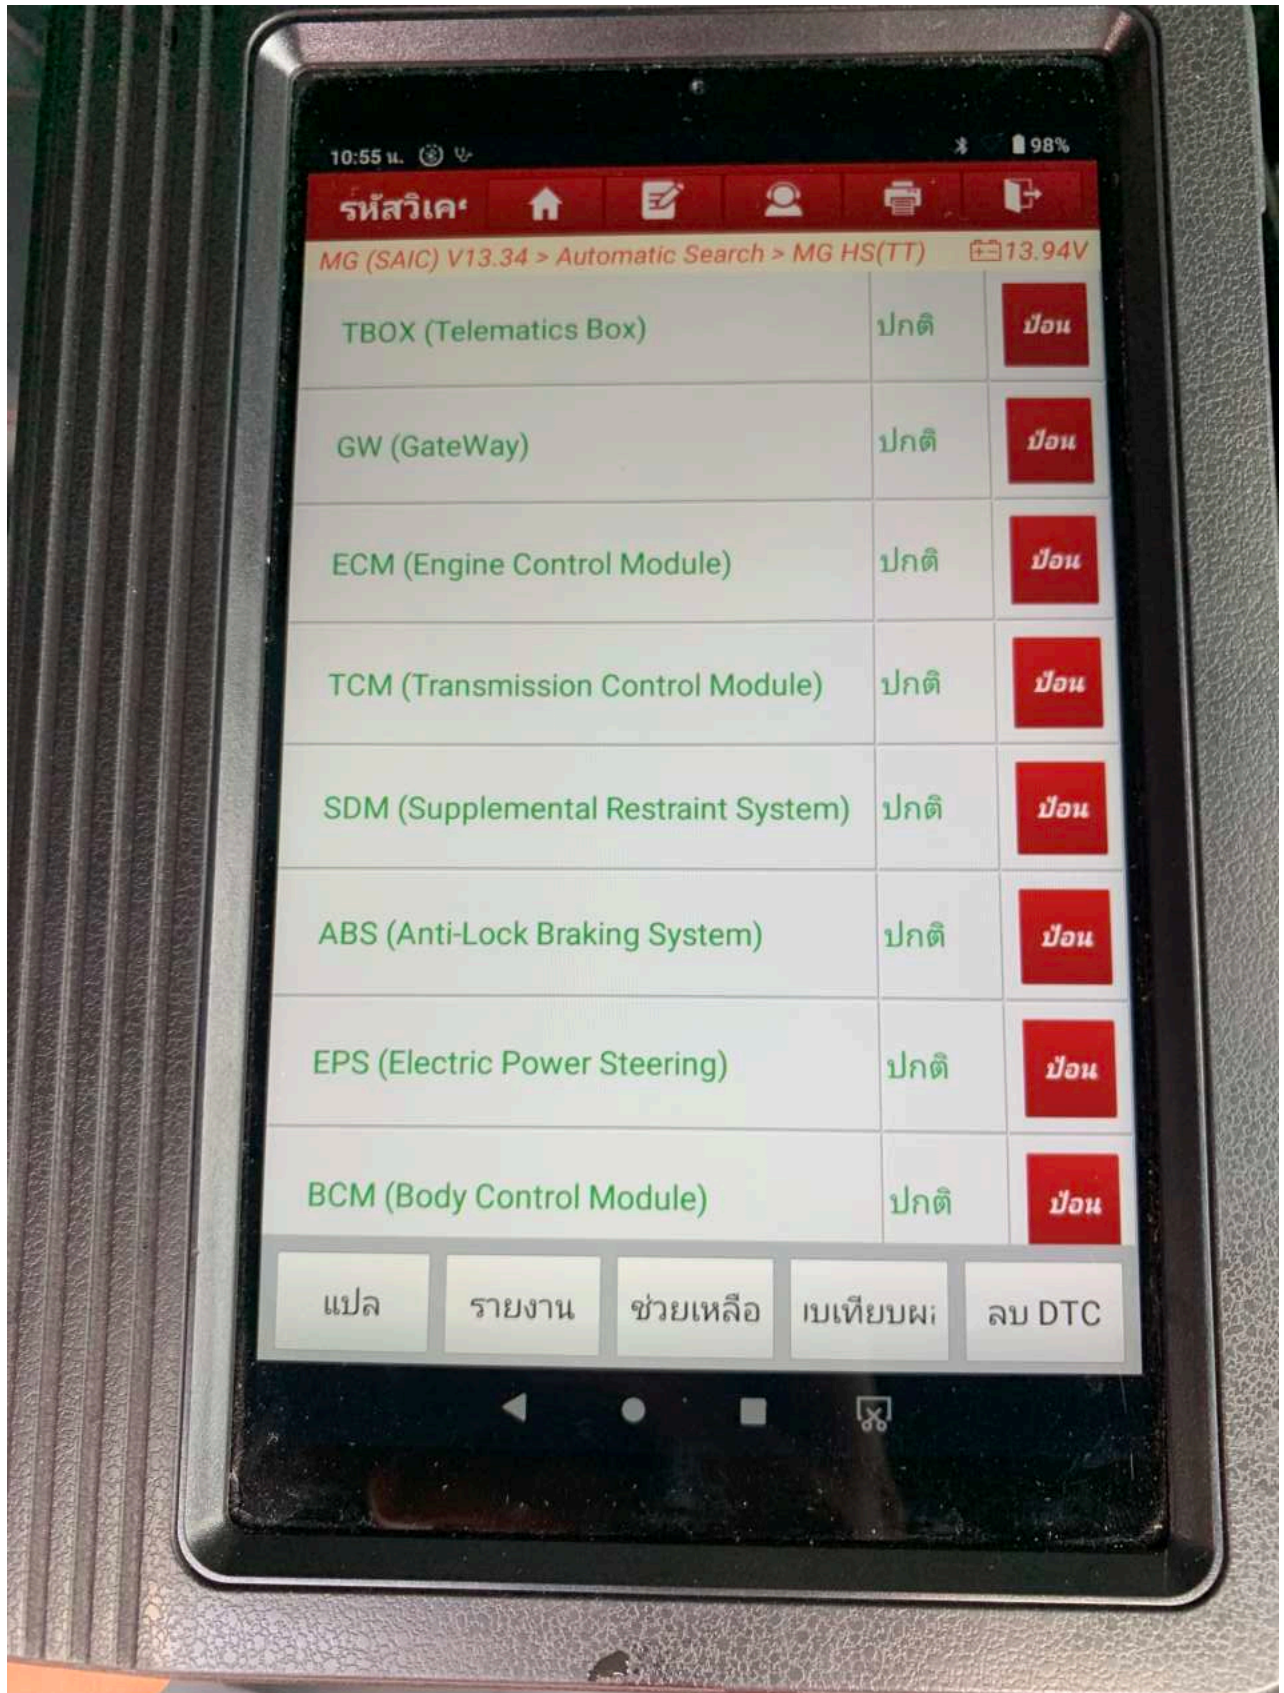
10:55 น. 98%

รหัสวิเค'

MG (SAIC) V13.34 > Automatic Search > MG HS(TT) 13.94V

| | | |
|---|---|---|
| TBOX (Telematics Box) | ปกติ | ป้อน |
| GW (GateWay) | ปกติ | ป้อน |
| ECM (Engine Control Module) | ปกติ | ป้อน |
| TCM (Transmission Control Module) | ปกติ | ป้อน |
| SDM (Supplemental Restraint System) | ปกติ | ป้อน |
| ABS (Anti-Lock Braking System) | ปกติ | ป้อน |
| EPS (Electric Power Steering) | ปกติ | ป้อน |
| BCM (Body Control Module) | ปกติ | ป้อน |

แปล รายงาน ช่วยเหลือ เปรียบผ: ลบ DTC